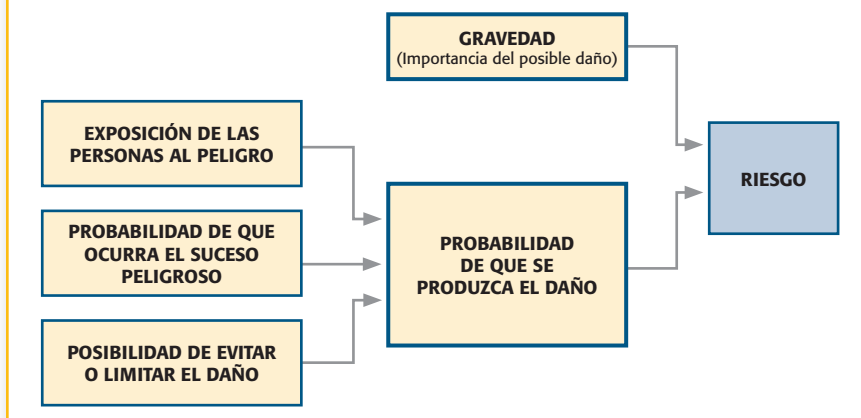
GRAVEDAD
(Importancia del posible daño)

EXPOSICIÓN DE LAS PERSONAS AL PELIGRO

PROBABILIDAD DE QUE OCURRA EL SUCESO PELIGROSO

POSIBILIDAD DE EVITAR O LIMITAR EL DAÑO

PROBABILIDAD DE QUE SE PRODUZCA EL DAÑO

RIESGO